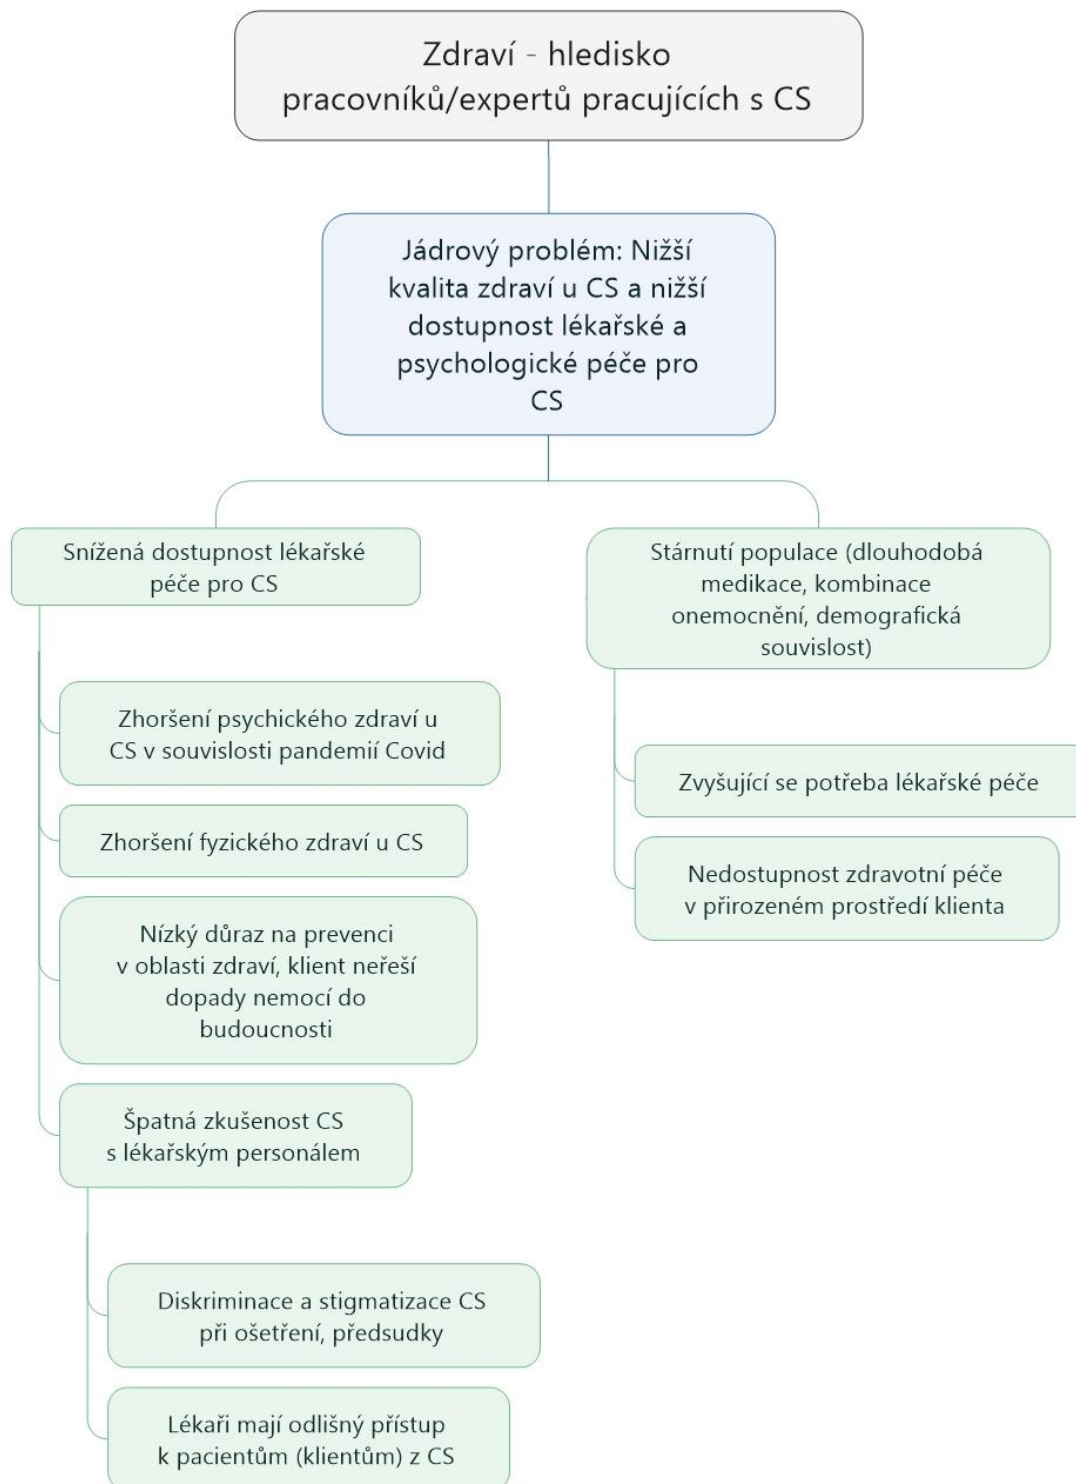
Zdraví - hledisko pracovníků/expertů pracujících s CS

Jádrový problém: Nižší kvalita zdraví u CS a nižší dostupnost lékařské a psychologické péče pro CS

Snížená dostupnost lékařské péče pro CS

Zhoršení psychického zdraví u CS v souvislosti pandemií Covid

Zhoršení fyzického zdraví u CS

Nízký důraz na prevenci v oblasti zdraví, klient neřeší dopady nemocí do budoucnosti

Špatná zkušenost CS s lékařským personálem

Diskriminace a stigmatizace CS při ošetření, předsudky

Lékaři mají odlišný přístup k pacientům (klientům) z CS

Stárnutí populace (dlouhodobá medikace, kombinace onemocnění, demografická souvislost)

Zvyšující se potřeba lékařské péče

Nedostupnost zdravotní péče v přirozeném prostředí klienta